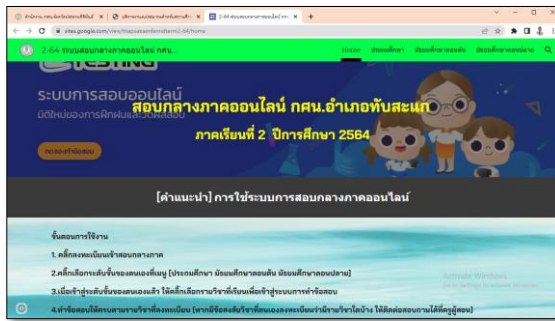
สำนักงาน กศน.จังหวัดอุทัยธานี | ปฏิทินการสอบปลายภาคเรียน | 2-64 สอบกลางภาคออนไลน์ กศ...

sites.google.com/view/thapsakaemidterm2-64/home

2-64 ระบบสอบกลางภาคออนไลน์ กศน....

Home ประถมศึกษา มัธยมศึกษาตอนต้น มัธยมศึกษาตอนปลาย

E-TESTING

ระบบการสอบออนไลน์

มิติใหม่ของการฝึกฝนและวัดผลสอบ

สอบกลางภาคออนไลน์ กศน.อำเภอทัพสะแก

ภาคเรียนที่ 2 ปีการศึกษา 2564

ทดลองทำข้อสอบ

[คำแนะนำ] การใช้ระบบการสอบกลางภาคออนไลน์

ขั้นตอนการใช้งาน

1. คลิ๊กลงทะเบียนเข้าสอบกลางภาค

2.คลิ๊กเลือกระดับชั้นของตนเองที่เมนู [ประถมศึกษา มัธยมศึกษาตอนต้น มัธยมศึกษาตอนปลาย]

3.เมื่อเข้าสู่ระดับชั้นของตนเองแล้ว ให้คลิ๊กเลือกรายวิชาที่เรียนเพื่อเข้าสู่ระบบการทำข้อสอบ

4.ทำข้อสอบให้ครบตามรายวิชาที่ลงทะเบียน [หากมีข้อสงสัยรายวิชาที่ตนเองลงทะเบียนว่ามีรายวิชาใดบ้าง ให้ติดต่อสอบถามได้ที่ครูผู้สอน]

Activate Windows
Go to Settings to activate Windows.